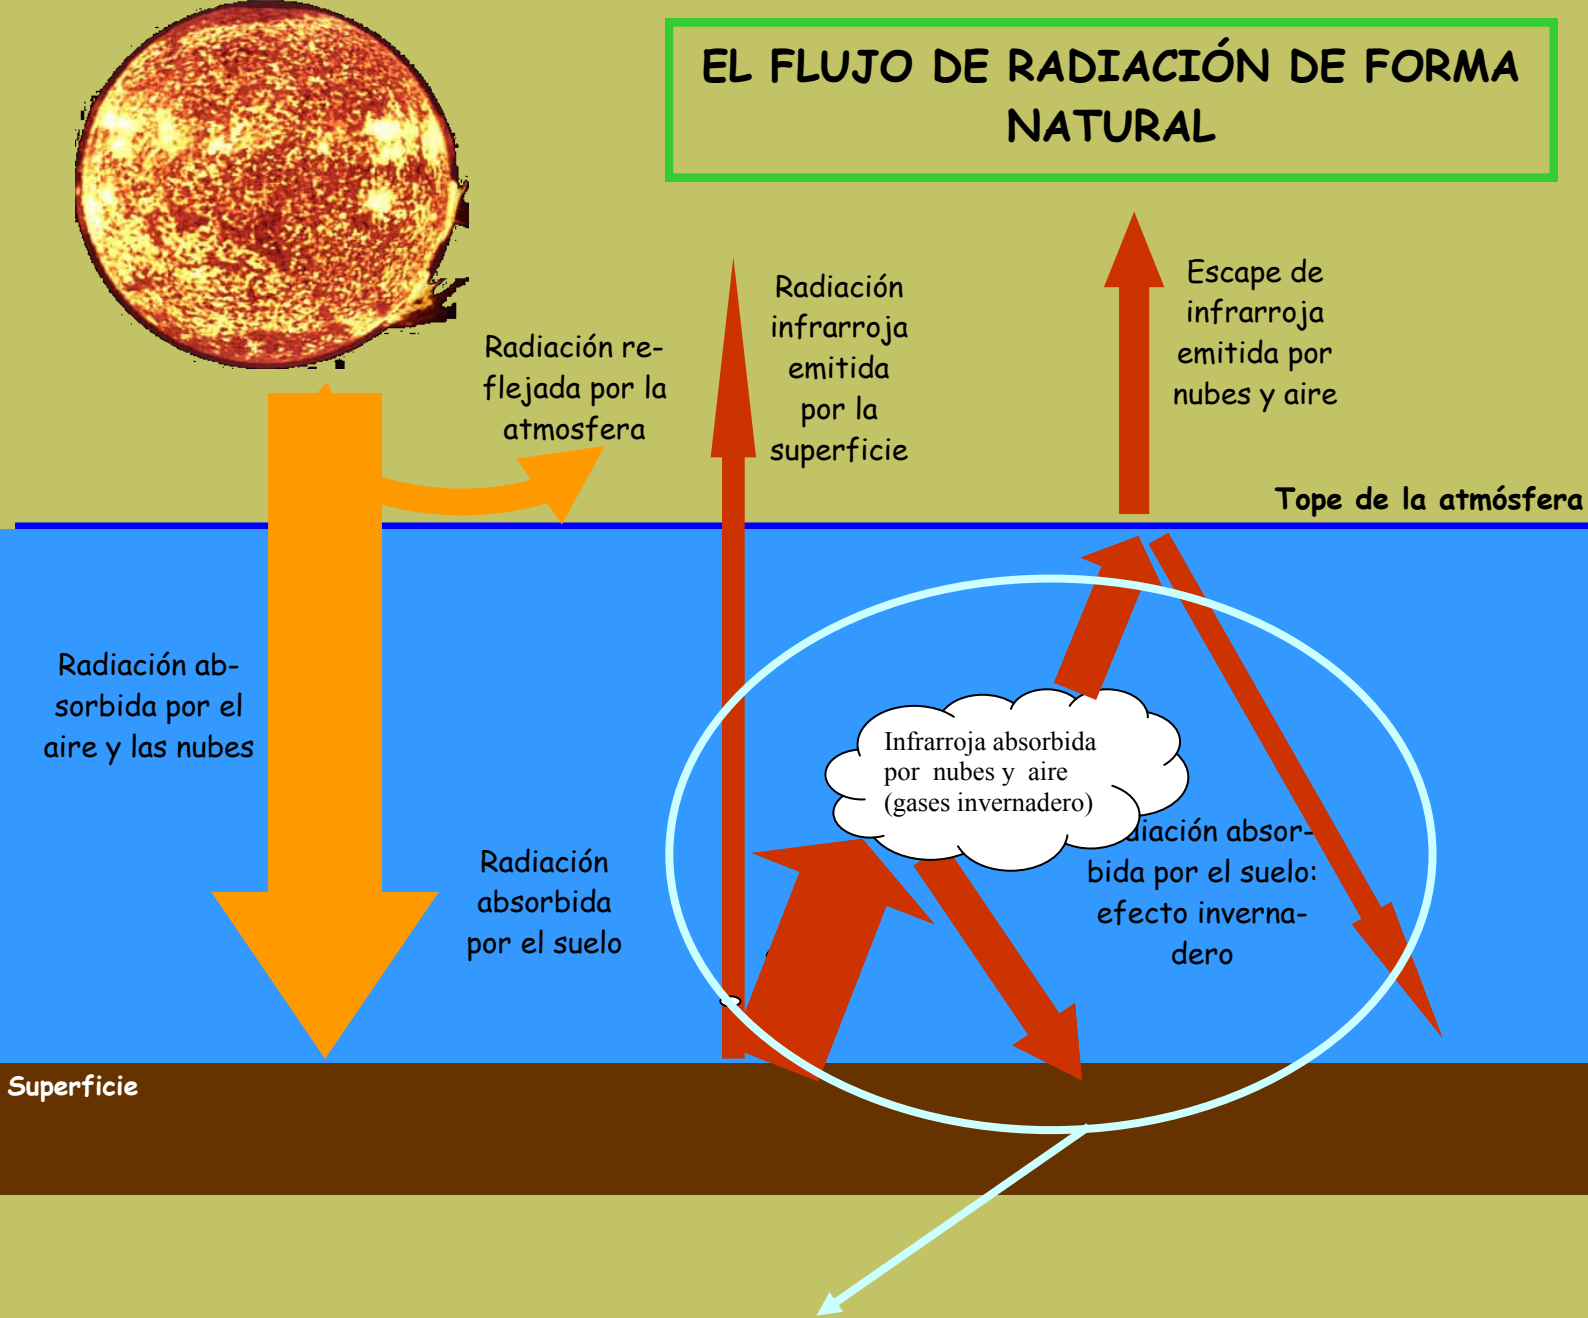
EL FLUJO DE RADIACIÓN DE FORMA NATURAL

Radiación reflejada por la atmosfera

Radiación infrarroja emitida por la superficie

Escape de infrarroja emitida por nubes y aire

Tope de la atmósfera

Radiación absorbida por el aire y las nubes

Infrarroja absorbida por nubes y aire (gases invernadero)

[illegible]diación absorbida por el suelo: efecto invernadero

Radiación absorbida por el suelo

Superficie